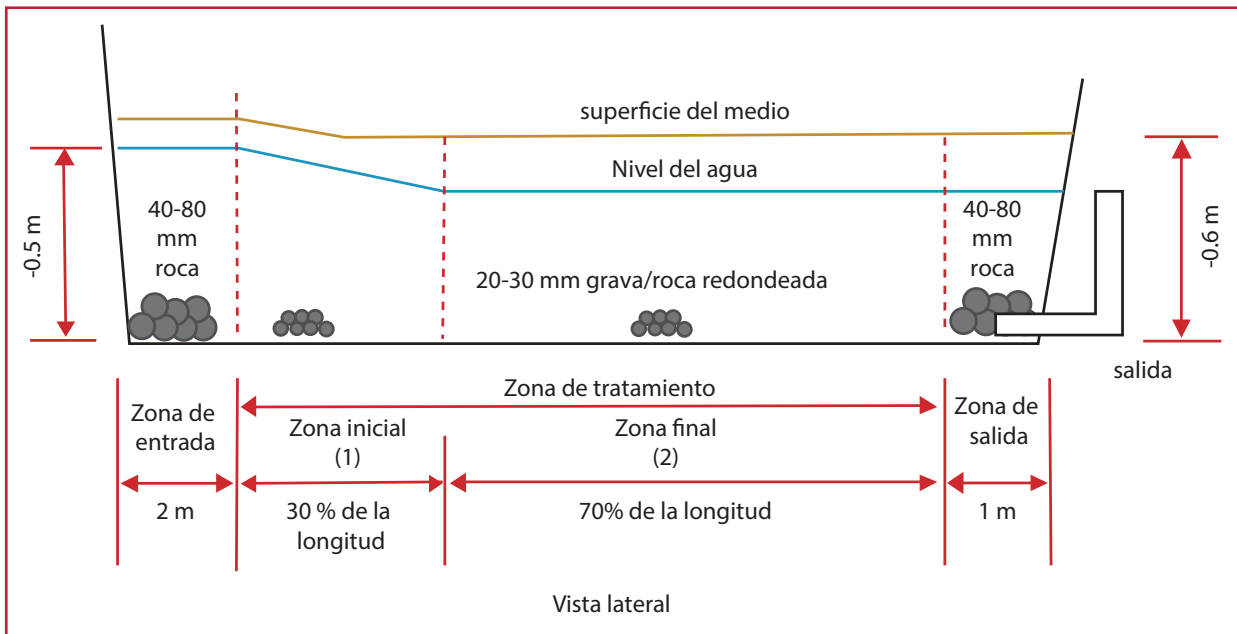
superficie del medio

Nivel del agua

-0.5 m

40-80 mm roca

20-30 mm grava/roca redondeada

40-80 mm roca

-0.6 m

salida

Zona de tratamiento

Zona de entrada

Zona inicial (1)

Zona final (2)

Zona de salida

2 m

30 % de la longitud

70% de la longitud

1 m

Vista lateral